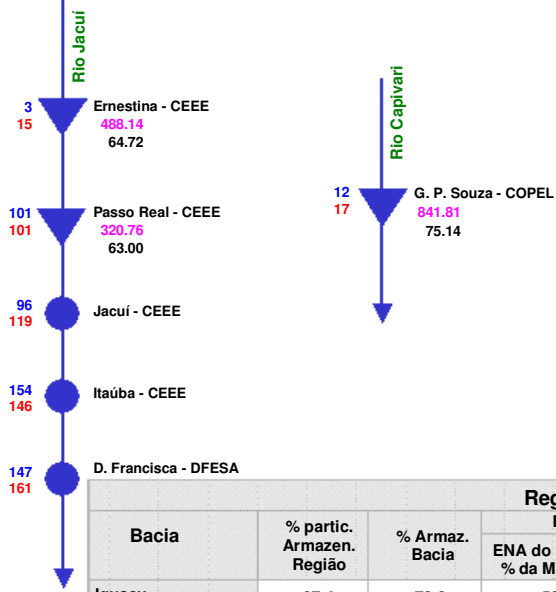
Rio Jacuí

3
15
Ernestina - CEEE
488.14
64.72

101
101
Passo Real - CEEE
320.76
63.00

96
119
Jacuí - CEEE

154
146
Itaúba - CEEE

147
161
D. Francisca - DFESA

Rio Capivari

12
17
G. P. Souza - COPEL
841.81
75.14

| Bacia | % partic. Armazen. Região | % Armaz. Bacia | Reg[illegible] ENA do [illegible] % da M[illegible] |
|---|---|---|---|
| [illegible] | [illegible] | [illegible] | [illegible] |